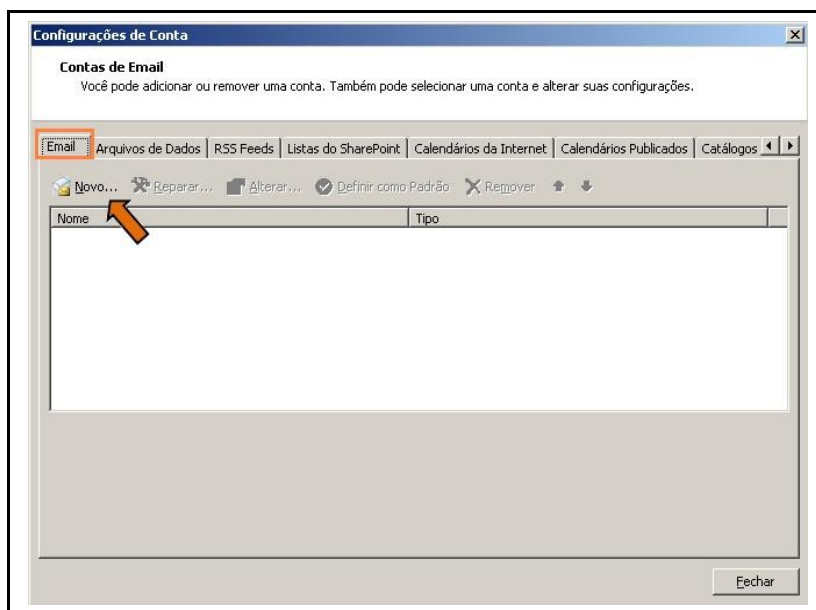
Configurações de Conta

Contas de Email
Você pode adicionar ou remover uma conta. Também pode selecionar uma conta e alterar suas configurações.

Email | Arquivos de Dados | RSS Feeds | Listas do SharePoint | Calendários da Internet | Calendários Publicados | Catálogos

Novo... Reparar... Alterar... Definir como Padrão Remover

| Nome | Tipo |
|---|---|

Fechar